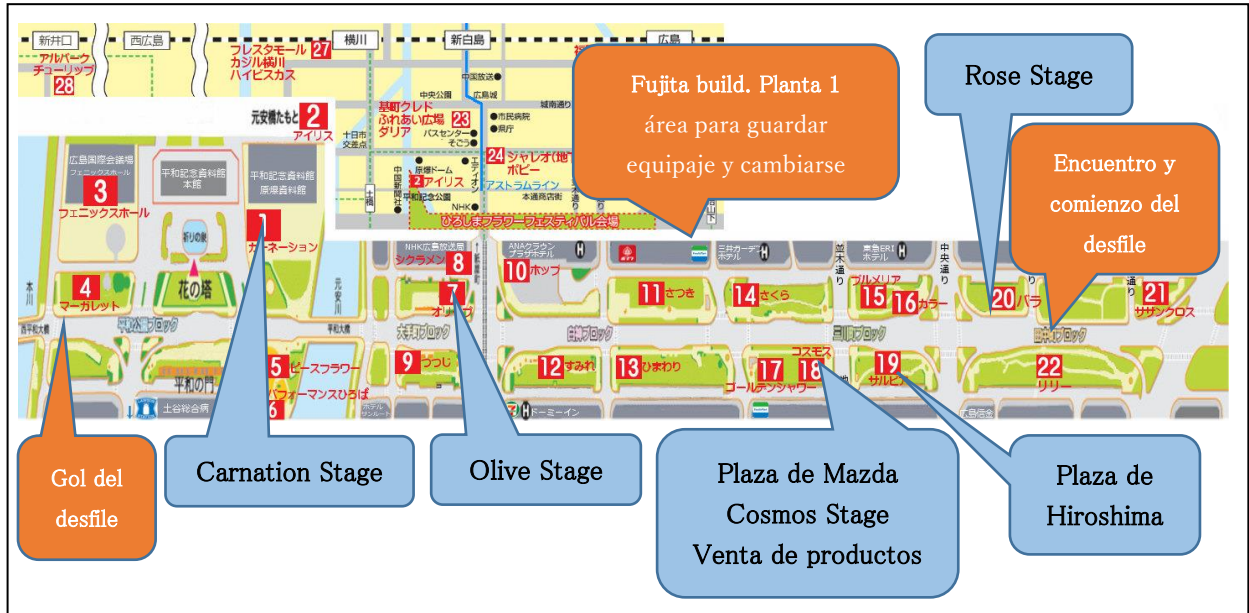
新井口 西広島 横川 新白島 広島

アルパーク チューリップ 28

フレスタモール カジル横川 ハイビスカス 27

元安橋たもと 2 アイリス

基町クレド ふれあい広場 ダリア 23

24 シャレオ(地下) ポピー

アストラムライン

ひろしまフラワーフェスティバル会場

広島国際会議場 フェニックスホール 3 フェニックスホール

平和記念資料館 本館

平和記念資料館 東館

1 カーネーション

4 マーガレット

花の塔

平和公園ブロック

5 ピースフラワー

パフォーマンスひろば 6

平和の門

8 シクラメン

7 オリーブ

大手町ブロック

9 つつじ

10 ホップ

11 さつき

12 すみれ

13 ひまわり

白神ブロック

14 さくら

15 プルメリア 16 カラー

三川町ブロック

17 ゴールデンシャワー 18 コスモス

19 サルビア

20 バラ

田中町ブロック

21 サザンクロス

22 リリー

Fujita build. Planta 1 área para guardar equipaje y cambiarse

Rose Stage

Encuentro y comienzo del desfile

Gol del desfile

Carnation Stage

Olive Stage

Plaza de Mazda Cosmos Stage Venta de productos

Plaza de Hiroshima